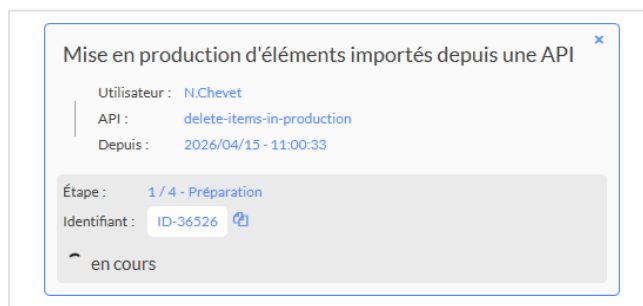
Mise en production d'éléments importés depuis une API

×

Utilisateur : N.Chevet
API : delete-items-in-production
Depuis : 2026/04/15 - 11:00:33

Étape : 1 / 4 - Préparation
Identifiant : ID-36526

en cours